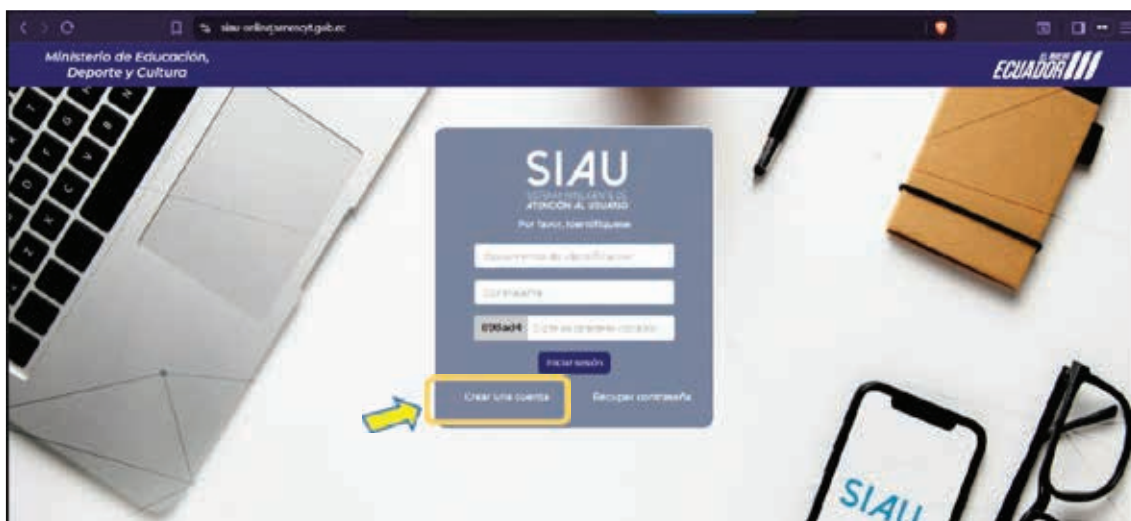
siau.online.senescyt.gob.ec

Ministerio de Educación, Deporte y Cultura

EL NUEVO ECUADOR

SIAU
SISTEMA INTELIGENTE DE ATENCIÓN AL USUARIO

Por favor, identifíquese

Documento de identificación

Contraseña

0364d4 Digite el siguiente código

Iniciar sesión

Crear una cuenta

Recuperar contraseña

SIAU